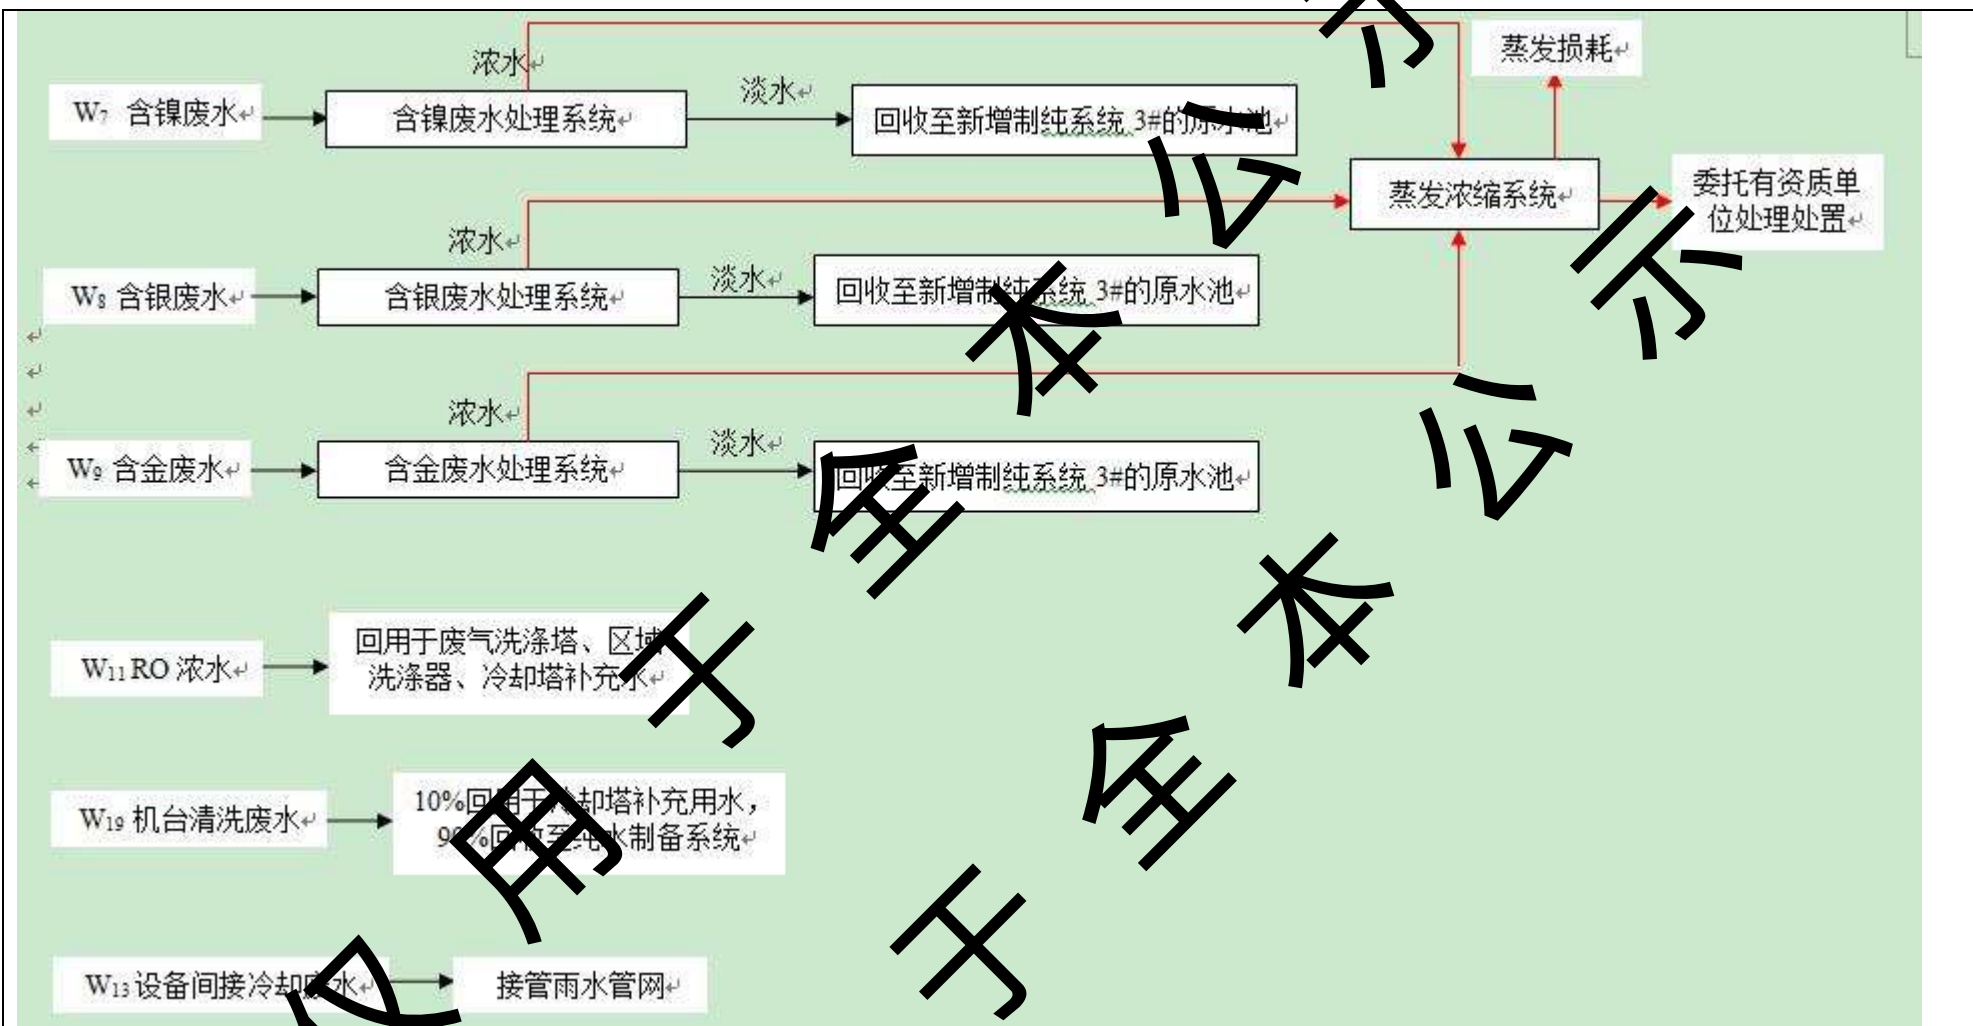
浓水

$W_7$ 含镍废水

含镍废水处理系统

淡水

回收至新增制纯系统 3#的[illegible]池

蒸发损耗

蒸发浓缩系统

委托有资质单位处理处置

浓水

$W_8$ 含银废水

含银废水处理系统

淡水

回收至新增制纯系统 3#的原水池

浓水

$W_9$ 含金废水

含金废水处理系统

淡水

回收至新增制纯系统 3#的原水池

$W_{11}$ RO 浓水

回用于废气洗涤塔、区域洗涤器、冷却塔补充水

$W_{19}$ 机台清洗废水

10%回用于冷却塔补充用水，90%回收至纯水制备系统

$W_{13}$ 设备间接冷却废水

接管雨水管网

仅用于全本公示

仅用于全本公示